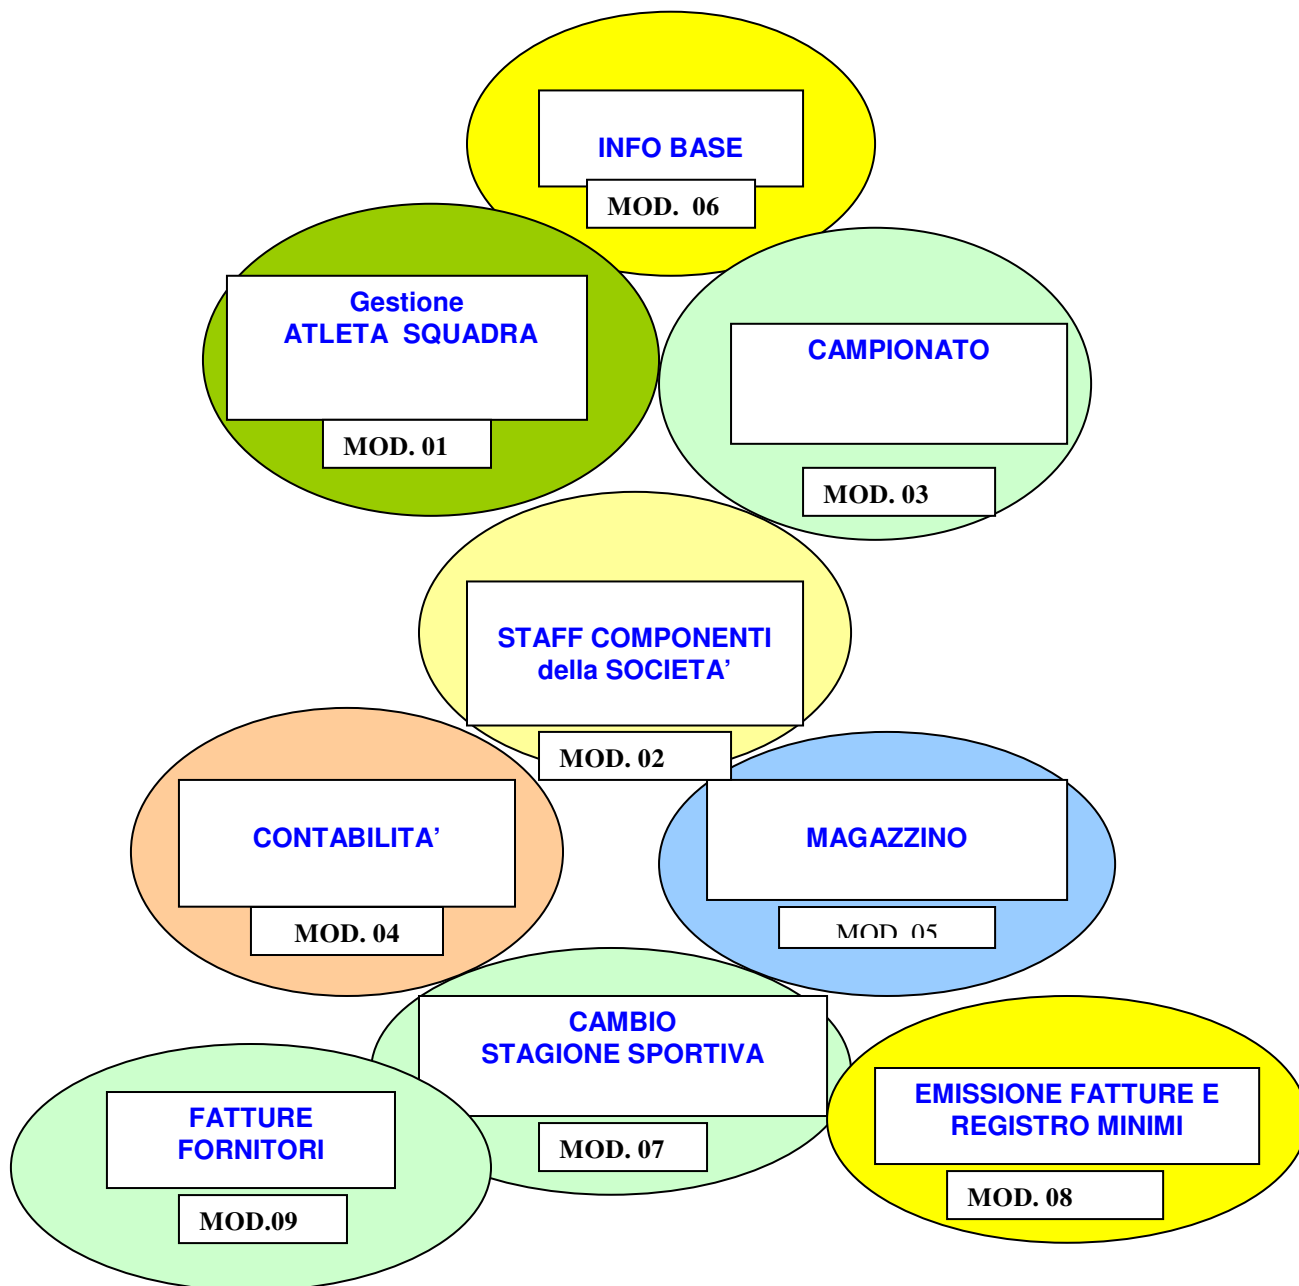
INFO BASE
MOD. 06

Gestione
ATLETA SQUADRA
MOD. 01

CAMPIONATO
MOD. 03

STAFF COMPONENTI
della SOCIETA'
MOD. 02

CONTABILITA'
MOD. 04

MAGAZZINO
MOD. 05

CAMBIO
STAGIONE SPORTIVA
MOD. 07

FATTURE
FORNITORI
MOD.09

EMISSIONE FATTURE E
REGISTRO MINIMI
MOD. 08